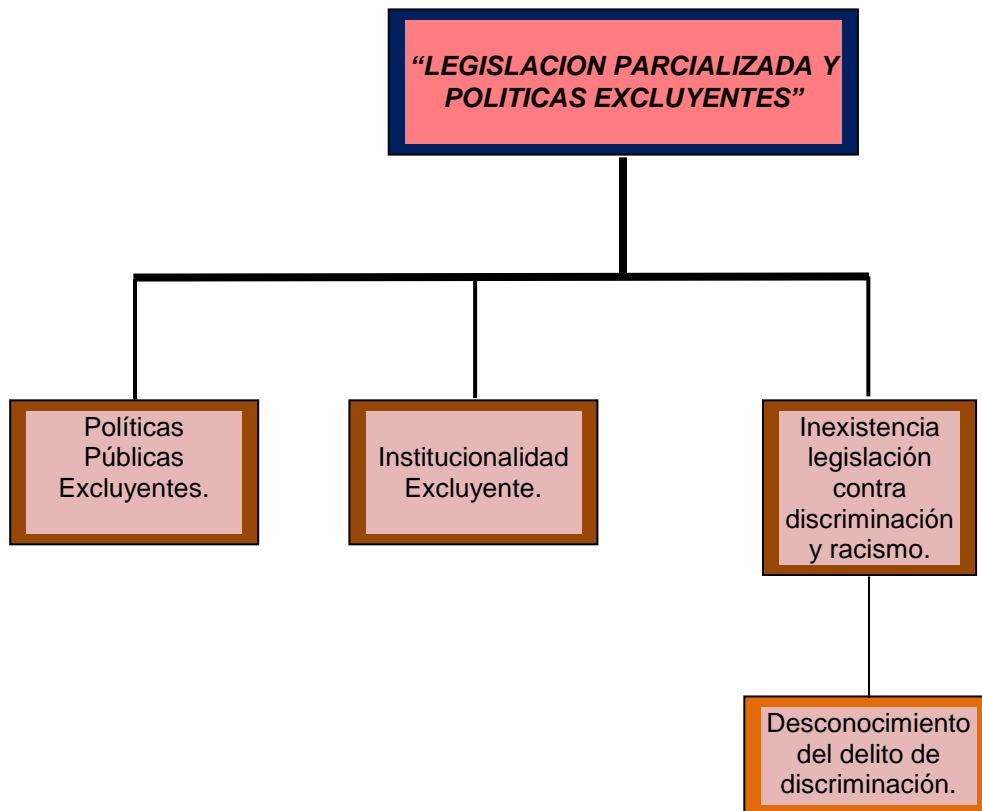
"LEGISLACION PARCIALIZADA Y POLITICAS EXCLUYENTES"

Políticas Públicas Excluyentes.

Institucionalidad Excluyente.

Inexistencia legislación contra discriminación y racismo.

Desconocimiento del delito de discriminación.